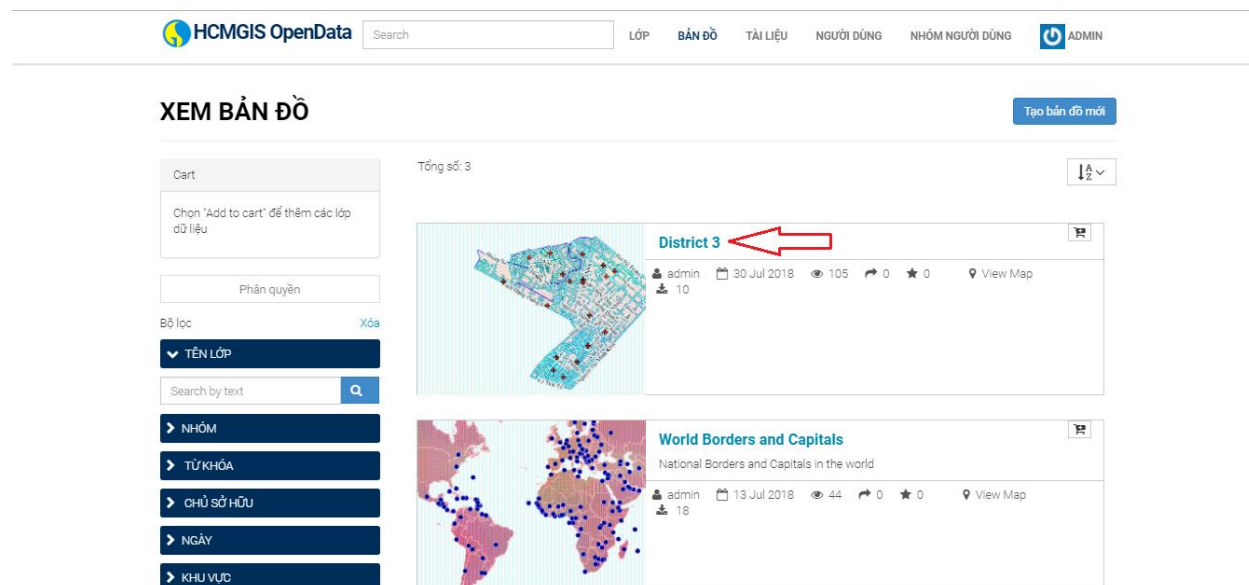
HCMGIS OpenData

Search

LỚP BẢN ĐỒ TÀI LIỆU NGƯỜI DÙNG NHÓM NGƯỜI DÙNG ADMIN

XEM BẢN ĐỒ

Tạo bản đồ mới

Cart

Chọn "Add to cart" để thêm các lớp dữ liệu

Phân quyền

Bộ lọc Xóa

TÊN LỚP

Search by text

NHÓM

TỪ KHÓA

CHỦ SỞ HỮU

NGÀY

KHU VỰC

Tổng số: 3

District 3

admin 30 Jul 2018 105 0 0 View Map
10

World Borders and Capitals

National Borders and Capitals in the world

admin 13 Jul 2018 44 0 0 View Map
18